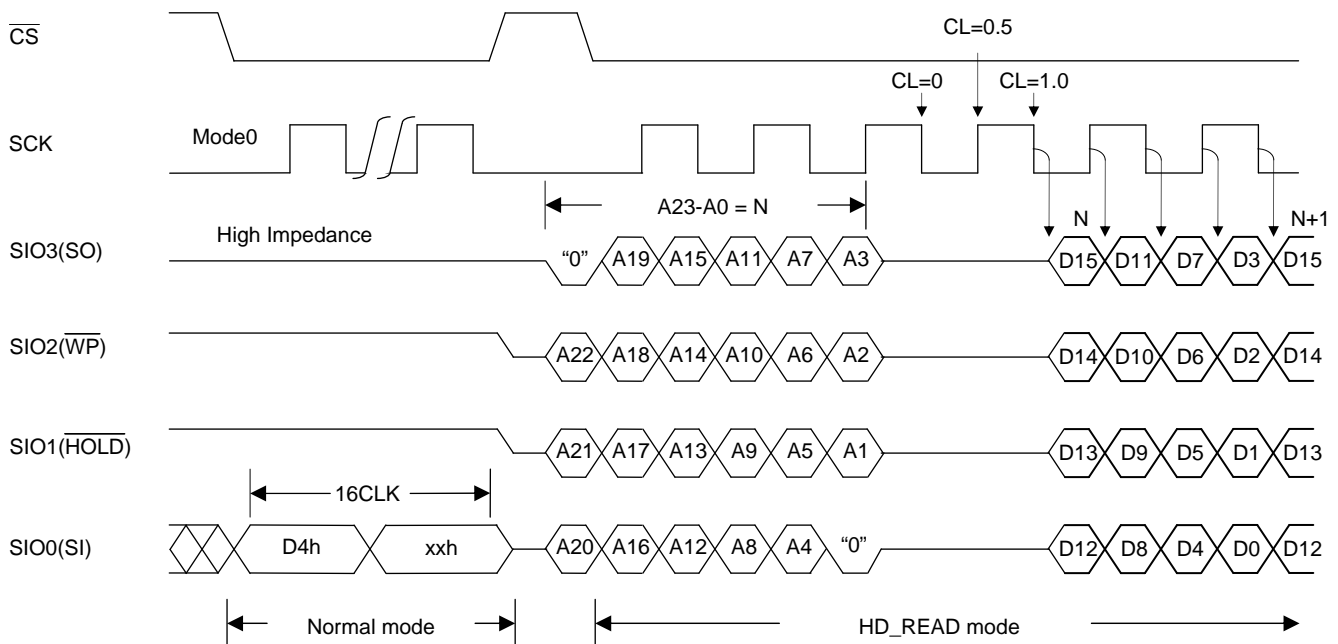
$\overline{CS}$

CL=0.5

CL=0 CL=1.0

SCK

Mode0

A23-A0 = N

N N+1

SIO3(SO)

High Impedance

"0" A19 A15 A11 A7 A3 D15 D11 D7 D3 D15

SIO2($\overline{WP}$)

A22 A18 A14 A10 A6 A2 D14 D10 D6 D2 D14

SIO1($\overline{HOLD}$)

A21 A17 A13 A9 A5 A1 D13 D9 D5 D1 D13

16CLK

SIO0(SI)

D4h xxh A20 A16 A12 A8 A4 "0" D12 D8 D4 D0 D12

Normal mode

HD_READ mode